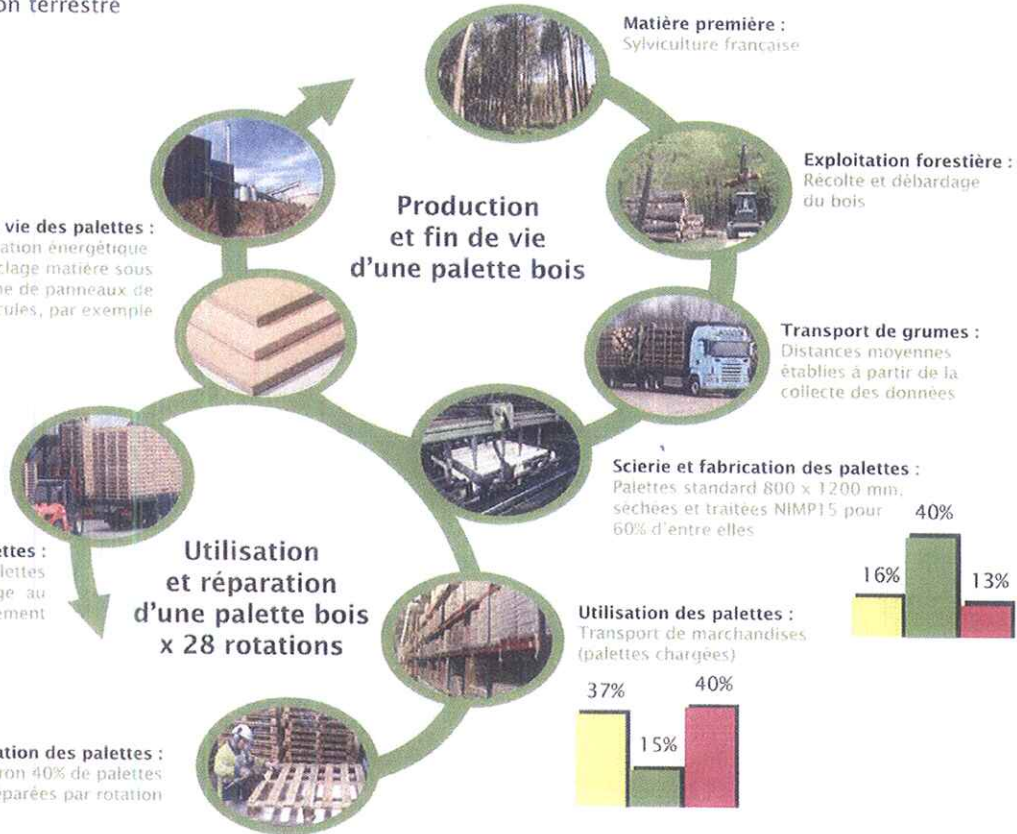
on terrestre

Matière première :
Sylviculture française

Exploitation forestière :
Récolte et débardage du bois

vie des palettes :
ation énergétique
clage matière sous
ne de panneaux de
cules, par exemple

Production et fin de vie d'une palette bois

Transport de grumes :
Distances moyennes établies à partir de la collecte des données

Scierie et fabrication des palettes :
Palettes standard 800 x 1200 mm, séchées et traitées NIMP15 pour 60% d'entre elles

16%
40%
13%

ettes :
lettes
ge au
ement

Utilisation et réparation d'une palette bois x 28 rotations

Utilisation des palettes :
Transport de marchandises (palettes chargées)

37%
15%
40%

ation des palettes :
ron 40% de palettes
éparées par rotation